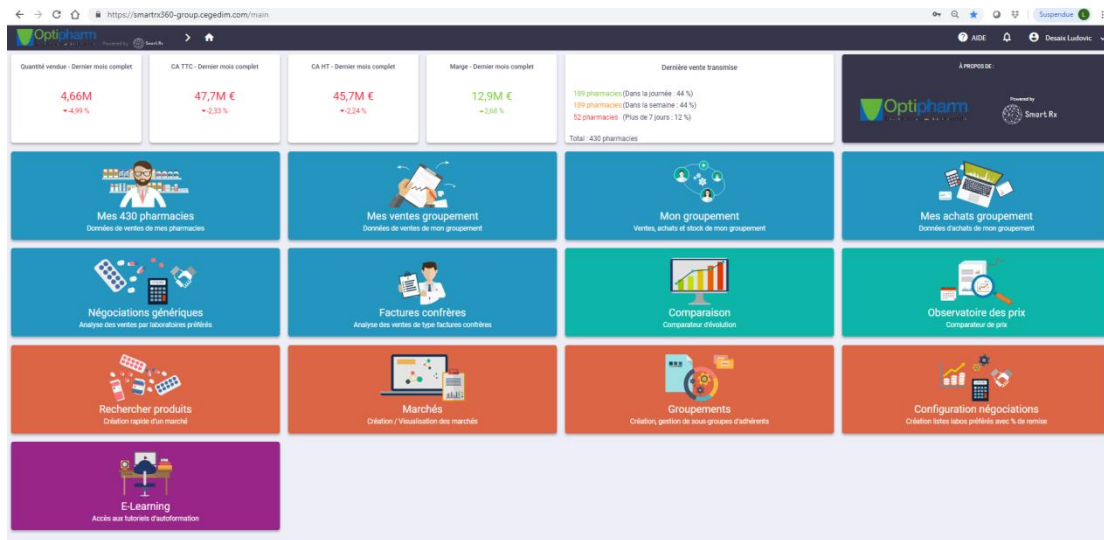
https://smartrx360-group.cegedim.com/main

Suspendue L

Optipharm Powered by Smart Rx

AIDE Desaix Ludovic

Quantité vendue - Dernier mois complet
4,66M
-4,99 %

CA TTC - Dernier mois complet
47,7M €
-2,33 %

CA HT - Dernier mois complet
45,7M €
-2,24 %

Marge - Dernier mois complet
12,9M €
+2,66 %

Dernière vente transmise
189 pharmacies (Dans la journée : 44 %)
189 pharmacies (Dans la semaine : 44 %)
52 pharmacies (Plus de 7 jours : 12 %)
Total : 430 pharmacies

À PROPOS DE :
Optipharm
Powered by Smart Rx

Mes 430 pharmacies
Données de ventes de mes pharmacies

Mes ventes groupement
Données de ventes de mon groupement

Mon groupement
Ventes, achats et stock de mon groupement

Mes achats groupement
Données d'achats de mon groupement

Négociations génériques
Analyse des ventes par laboratoires préférés

Factures confrères
Analyse des ventes de type factures confrères

Comparaison
Comparateur d'évolution

Observatoire des prix
Comparateur de prix

Rechercher produits
Création rapide d'un marché

Marchés
Création / Visualisation des marchés

Groupements
Création, gestion de sous groupes d'adhérents

Configuration négociations
Création listes labos préférés avec % de remise

E-Learning
Accès aux tutoriels d'autoformation